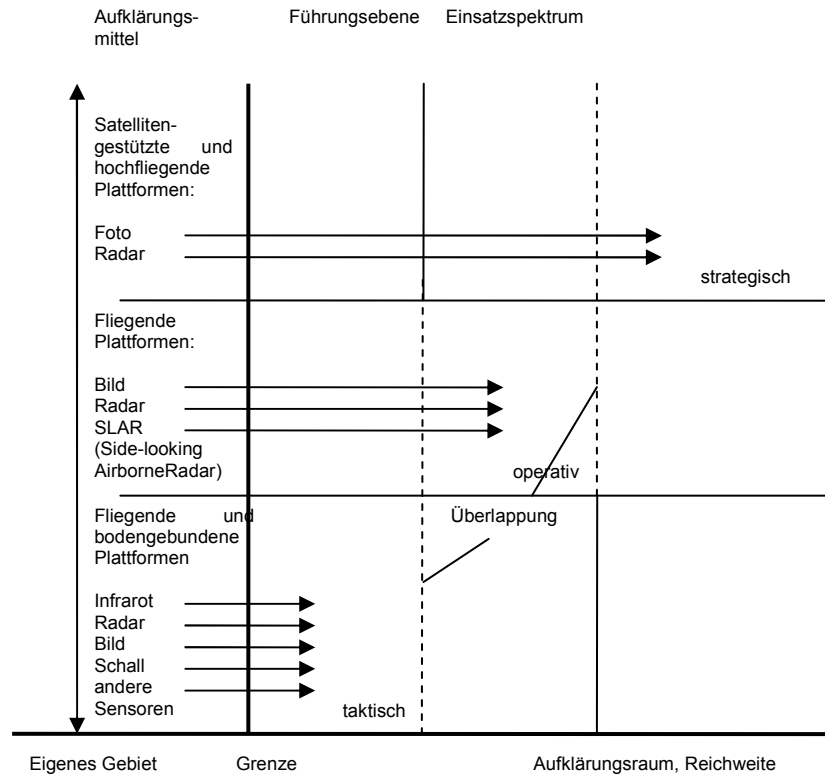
Aufklärungsmittel

Führungsebene

Einsatzspektrum

Satellitengestützte und hochfliegende Plattformen:

Foto
Radar

strategisch

Fliegende Plattformen:

Bild
Radar
SLAR (Side-looking AirborneRadar)

operativ

Fliegende und bodengebundene Plattformen

Überlappung

Infrarot
Radar
Bild
Schall
andere Sensoren

taktisch

Eigenes Gebiet

Grenze

Aufklärungsraum, Reichweite